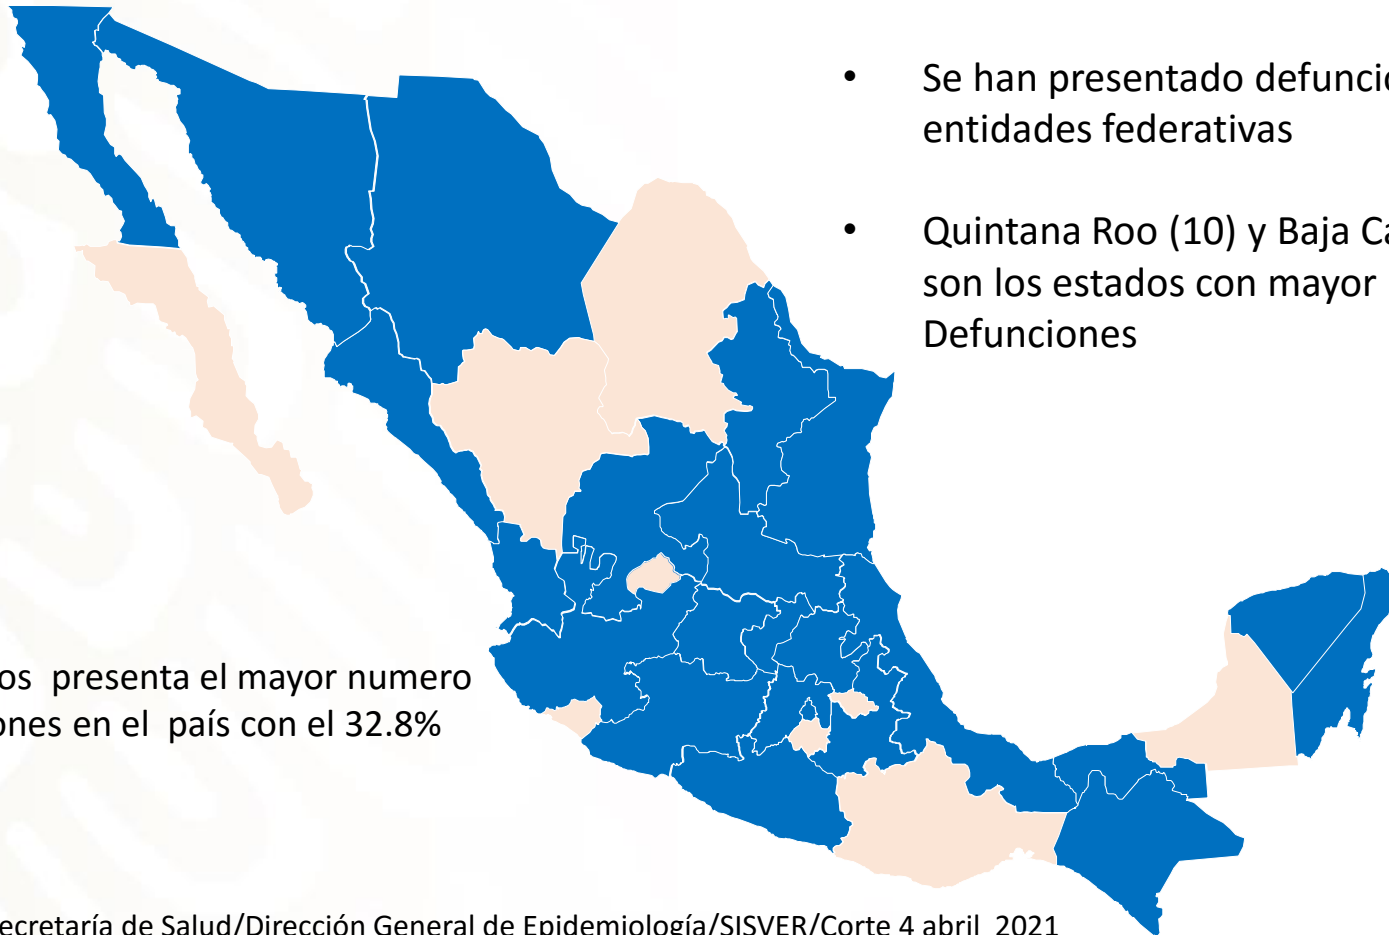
• Se han presentado defunci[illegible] entidades federativas

• Quintana Roo (10) y Baja C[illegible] son los estados con mayor Defunciones

os presenta el mayor numero ones en el país con el 32.8%

ecretaría de Salud/Dirección General de Epidemiología/SISVER/Corte 4 abril 2021